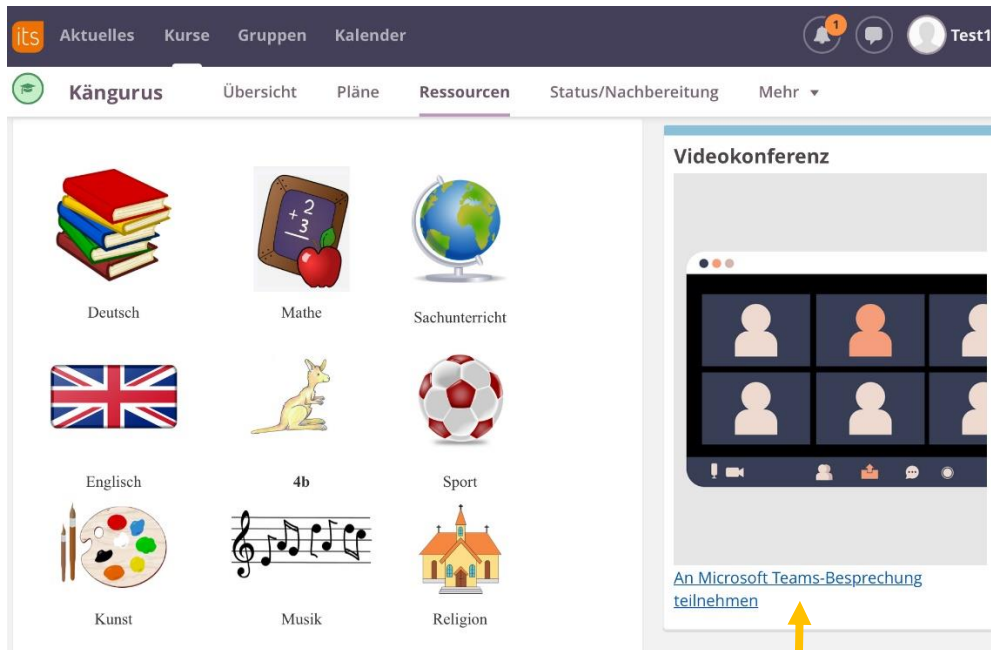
its Aktuelles Kurse Gruppen Kalender 1 Test1

Kängurus Übersicht Pläne Ressourcen Status/Nachbereitung Mehr ▾

$+2$
$-3$

Deutsch
Mathe
Sachunterricht
Englisch
4b
Sport
Kunst
Musik
Religion

Videokonferenz

An Microsoft Teams-Besprechung teilnehmen